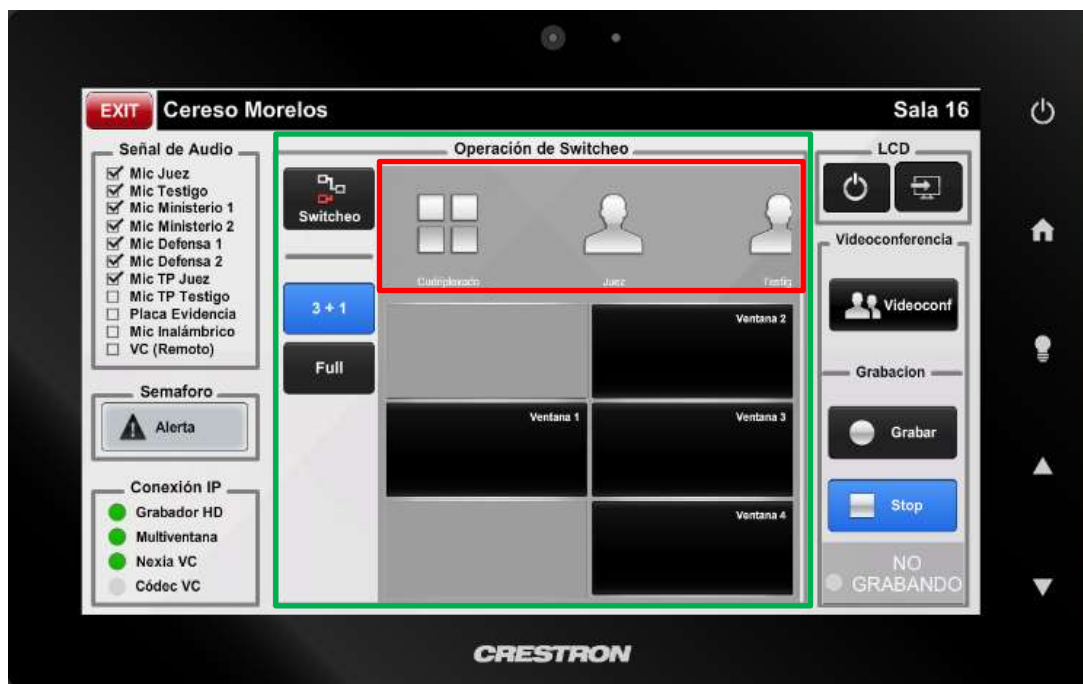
EXIT Cereso Morelos

Sala 16

Señal de Audio
☑ Mic Juez
☑ Mic Testigo
☑ Mic Ministerio 1
☑ Mic Ministerio 2
☑ Mic Defensa 1
☑ Mic Defensa 2
☑ Mic TP Juez
☐ Mic TP Testigo
☐ Placa Evidencia
☐ Mic Inalámbrico
☐ VC (Remoto)

Semaforo
Alerta

Conexión IP
Grabador HD
Multiventana
Nexia VC
Códec VC

Operación de Switcheo
Switcheo
3 + 1
Full
Cuadriplexación
Juez
Testig
Ventana 2
Ventana 1
Ventana 3
Ventana 4

LCD

Videoconferencia
Videoconf

Grabacion
Grabar
Stop
NO GRABANDO

CRESTRON